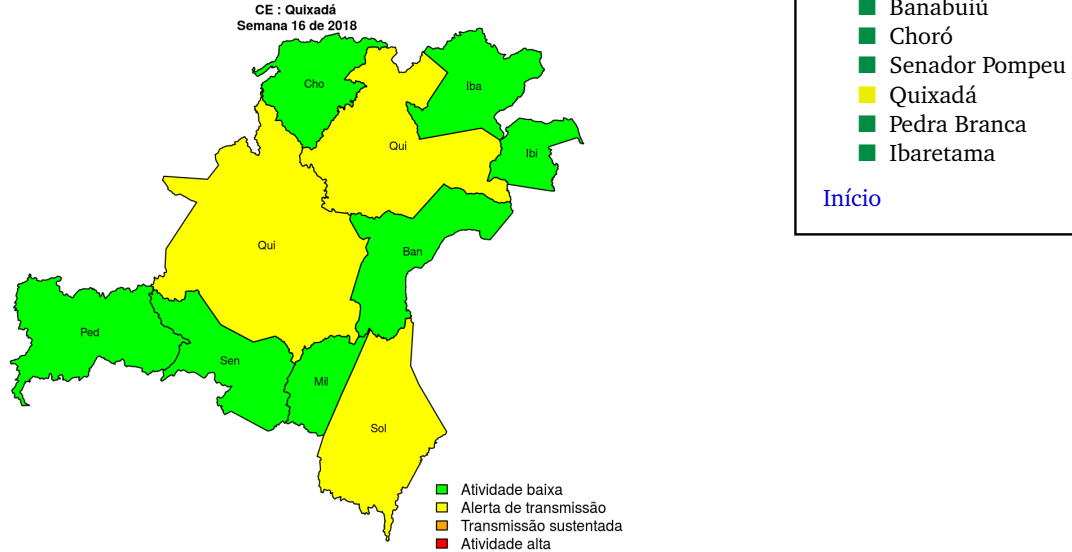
CE : Quixadá
Semana 16 de 2018

Cho
Qui
Iba
Ibi
Qui
Ban
Ped
Sen
Mil
Sol

Atividade baixa
Alerta de transmissão
Transmissão sustentada
Atividade alta

Banabuiú
Choró
Senador Pompeu
Quixadá
Pedra Branca
Ibaretama

Início